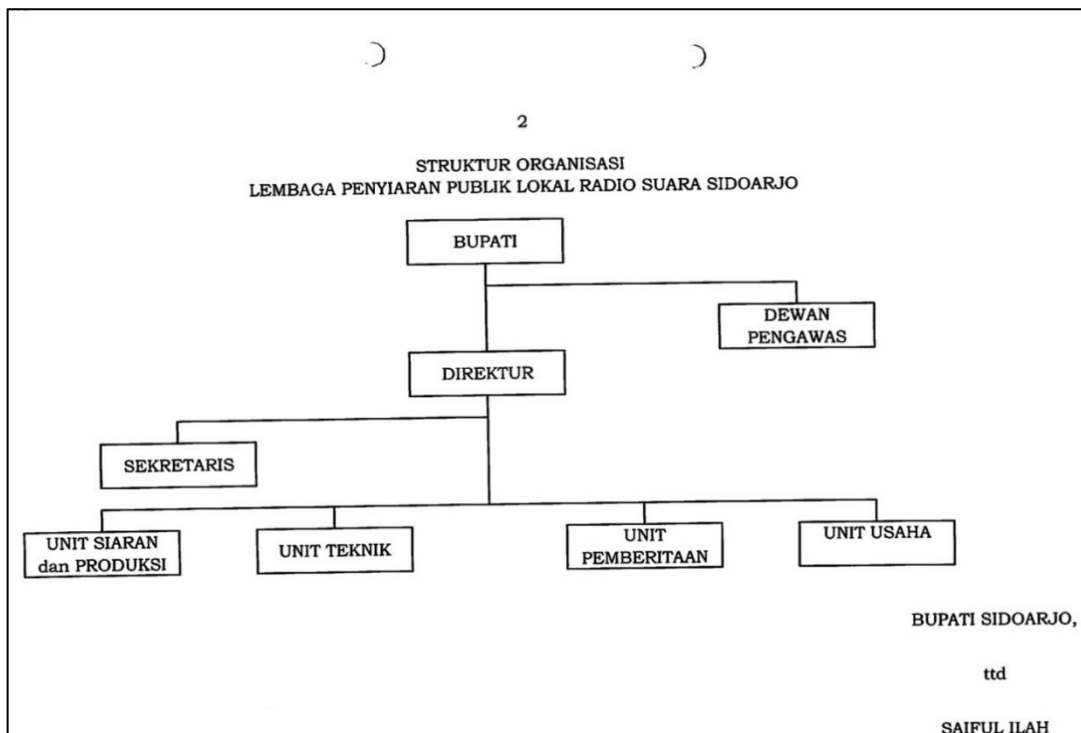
2

STRUKTUR ORGANISASI
LEMBAGA PENYIARAN PUBLIK LOKAL RADIO SUARA SIDOARJO

BUPATI

DEWAN PENGAWAS

DIREKTUR

SEKRETARIS

UNIT SIARAN dan PRODUKSI

UNIT TEKNIK

UNIT PEMBERITAAN

UNIT USAHA

BUPATI SIDOARJO,

ttd

SAIFUL ILAH